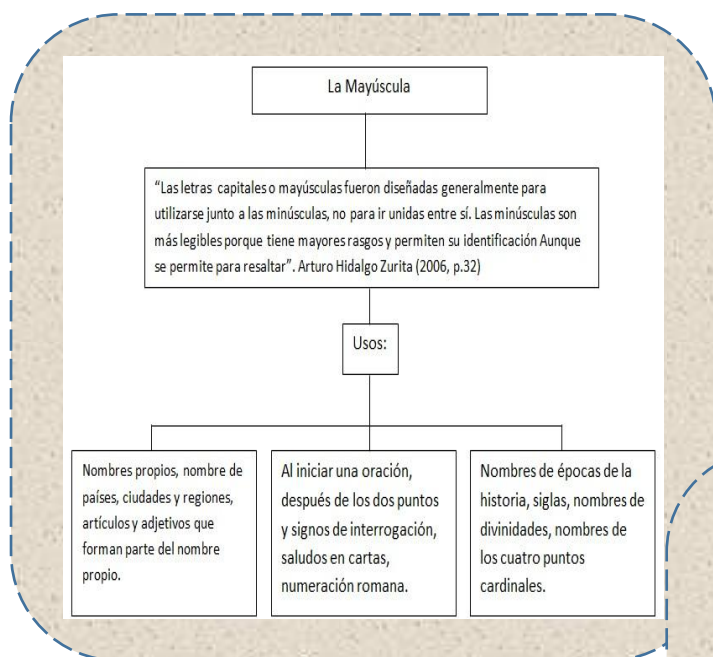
La Mayúscula

"Las letras capitales o mayúsculas fueron diseñadas generalmente para utilizarse junto a las minúsculas, no para ir unidas entre sí. Las minúsculas son más legibles porque tiene mayores rasgos y permiten su identificación Aunque se permite para resaltar". Arturo Hidalgo Zurita (2006, p.32)

Usos:

Nombres propios, nombre de países, ciudades y regiones, artículos y adjetivos que forman parte del nombre propio.

Al iniciar una oración, después de los dos puntos y signos de interrogación, saludos en cartas, numeración romana.

Nombres de épocas de la historia, siglas, nombres de divinidades, nombres de los cuatro puntos cardinales.